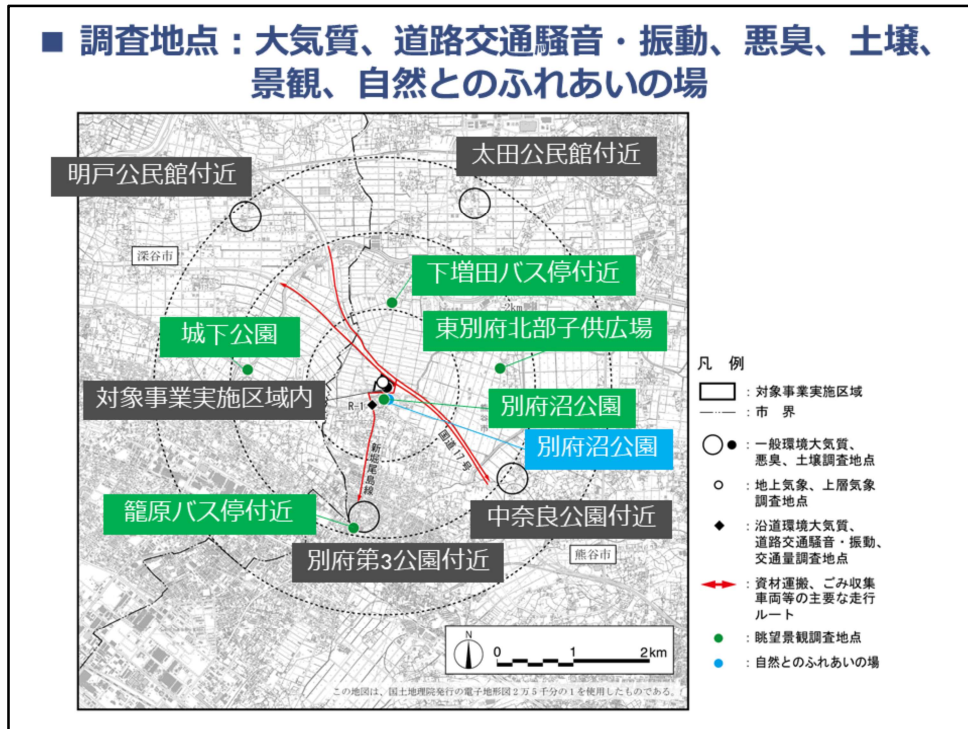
■ 調査地点：大気質、道路交通騒音・振動、悪臭、土壌、景観、自然とのふれあいの場

明戸公民館付近

太田公民館付近

深谷市

下増田バス停付近

城下公園

東別府北部子供広場

対象事業実施区域内

R-1

別府沼公園

別府沼公園

新堀尾島線

国道17号

籠原バス停付近

中奈良公園付近

別府第3公園付近

熊谷市

N

0 1 2km

この地図は、国土地理院発行の電子地形図２万５千分の１を使用したものである。

凡　例

：対象事業実施区域

：市　界

：一般環境大気質、悪臭、土壌調査地点

：地上気象、上層気象調査地点

：沿道環境大気質、道路交通騒音・振動、交通量調査地点

：資材運搬、ごみ収集車両等の主要な走行ルート

：眺望景観調査地点

：自然とのふれあいの場